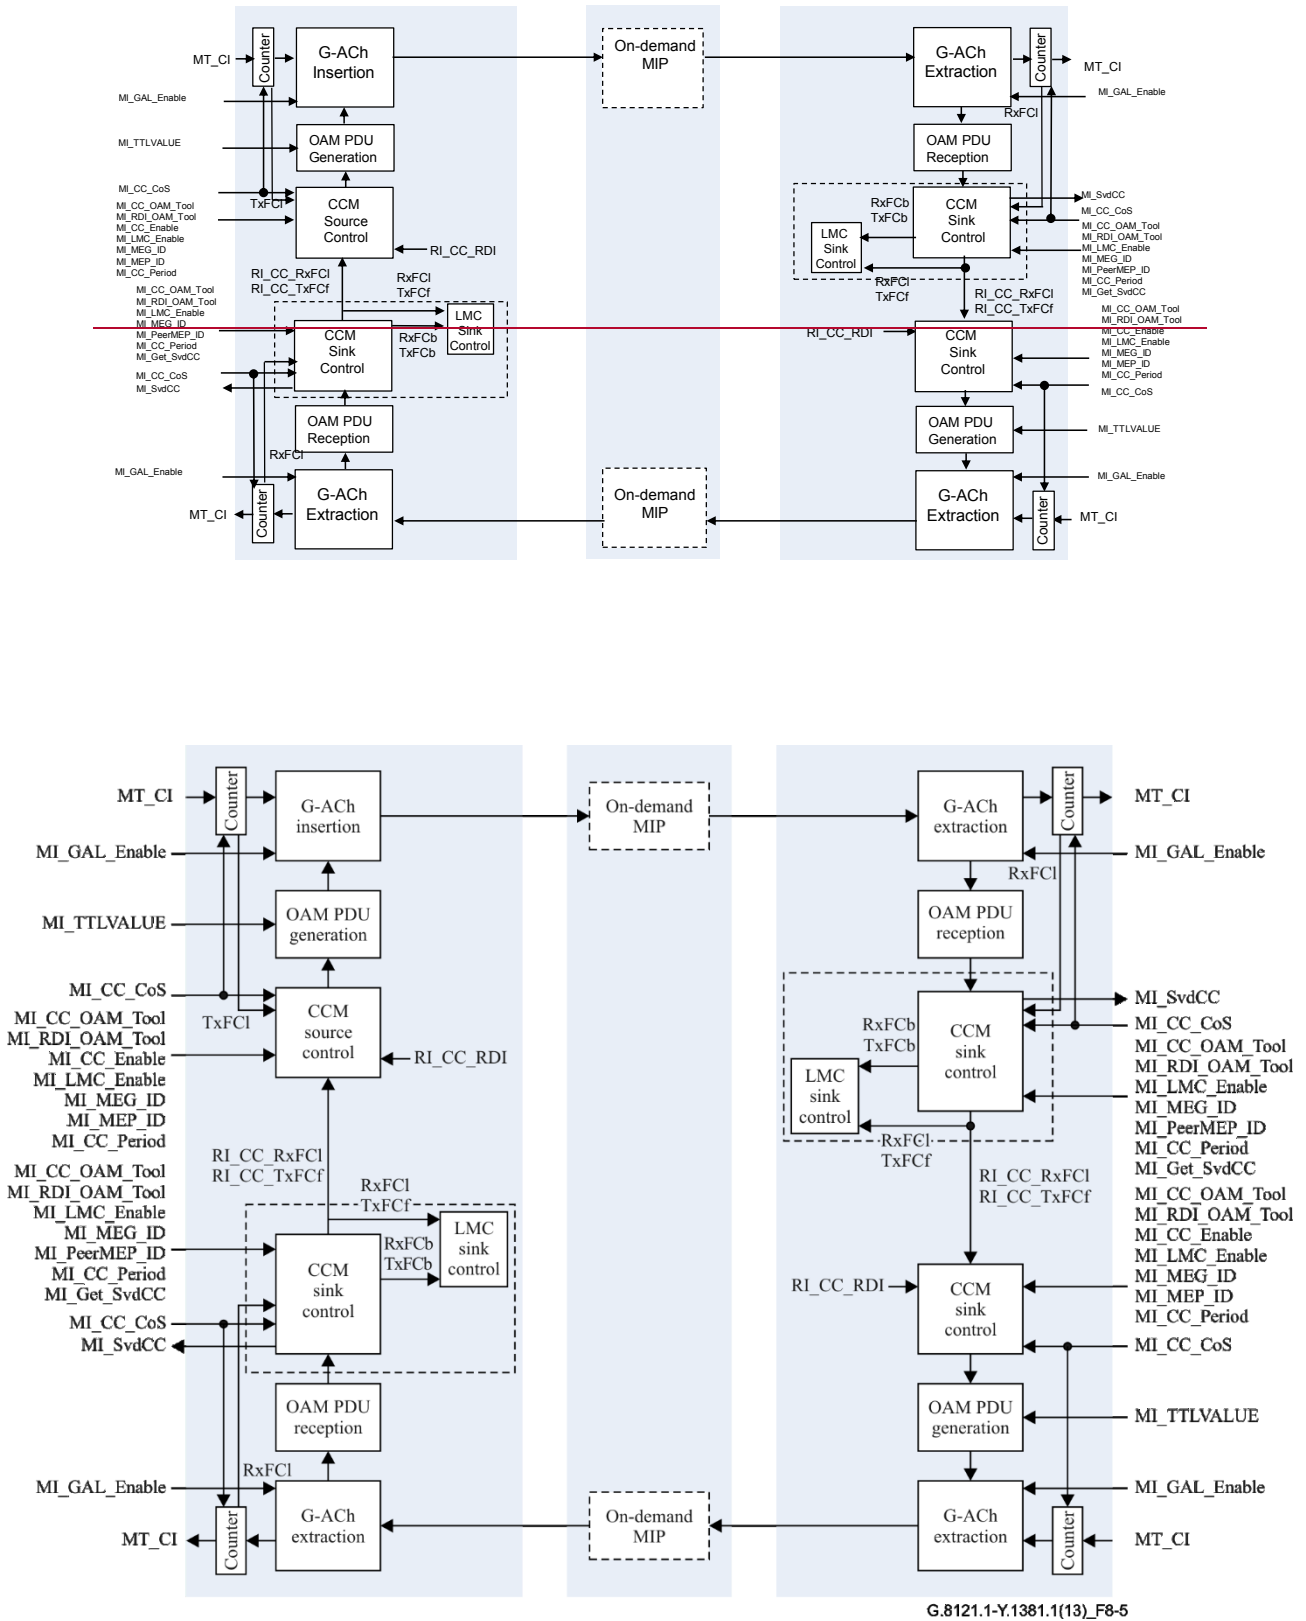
MT_CI
Counter
G-ACh Insertion
On-demand MIP
G-ACh Extraction
Counter
MT_CI
MI_GAL_Enable
MI_GAL_Enable
RxFCl
MI_TTLVALUE
OAM PDU Generation
OAM PDU Reception
MI_CC_CoS
TxFCl
CCM Source Control
RxFCb TxFCb
CCM Sink Control
MI_SvdCC
MI_CC_CoS
MI_CC_OAM_Tool
MI_RDI_OAM_Tool
MI_CC_Enable
MI_LMC_Enable
MI_MEG_ID
MI_MEP_ID
MI_CC_Period
RI_CC_RDI
LMC Sink Control
MI_CC_OAM_Tool
MI_RDI_OAM_Tool
MI_LMC_Enable
MI_MEG_ID
MI_PeerMEP_ID
MI_CC_Period
MI_Get_SvdCC
RI_CC_RxFCl
RI_CC_TxFCf
RxFCl
TxFCf
RxFCl
TxFCf
RI_CC_RxFCl
RI_CC_TxFCf
MI_CC_OAM_Tool
MI_RDI_OAM_Tool
MI_LMC_Enable
MI_MEG_ID
MI_PeerMEP_ID
MI_CC_Period
MI_Get_SvdCC
LMC Sink Control
CCM Sink Control
RxFCb TxFCb
RI_CC_RDI
CCM Sink Control
MI_CC_OAM_Tool
MI_RDI_OAM_Tool
MI_CC_Enable
MI_LMC_Enable
MI_MEG_ID
MI_MEP_ID
MI_CC_Period
MI_CC_CoS
MI_SvdCC
MI_CC_CoS
OAM PDU Reception
OAM PDU Generation
MI_TTLVALUE
RxFCl
MI_GAL_Enable
MI_GAL_Enable
MT_CI
Counter
G-ACh Extraction
On-demand MIP
G-ACh Extraction
Counter
MT_CI

MT_CI
Counter
G-ACh insertion
On-demand MIP
G-ACh extraction
Counter
MT_CI
MI_GAL_Enable
MI_GAL_Enable
RxFCl
MI_TTLVALUE
OAM PDU generation
OAM PDU reception
MI_CC_CoS
MI_CC_OAM_Tool
MI_RDI_OAM_Tool
MI_CC_Enable
MI_LMC_Enable
MI_MEG_ID
MI_MEP_ID
MI_CC_Period
TxFCl
CCM source control
RI_CC_RDI
MI_SvdCC
MI_CC_CoS
RxFCb TxFCb
CCM sink control
LMC sink control
MI_CC_OAM_Tool
MI_RDI_OAM_Tool
MI_LMC_Enable
MI_MEG_ID
MI_PeerMEP_ID
MI_CC_Period
MI_Get_SvdCC
RxFCl TxFCf
RI_CC_RxFCl
RI_CC_TxFCf
MI_CC_OAM_Tool
MI_RDI_OAM_Tool
MI_LMC_Enable
MI_MEG_ID
MI_PeerMEP_ID
MI_CC_Period
MI_Get_SvdCC
RI_CC_RxFCl
RI_CC_TxFCf
RxFCl TxFCf
LMC sink control
CCM sink control
RxFCb TxFCb
MI_CC_OAM_Tool
MI_RDI_OAM_Tool
MI_CC_Enable
MI_LMC_Enable
MI_MEG_ID
MI_MEP_ID
MI_CC_Period
RI_CC_RDI
CCM sink control
MI_CC_CoS
MI_SvdCC
MI_CC_CoS
OAM PDU reception
OAM PDU generation
MI_TTLVALUE
RxFCl
MI_GAL_Enable
MI_GAL_Enable
MT_CI
Counter
G-ACh extraction
On-demand MIP
G-ACh extraction
Counter
MT_CI
G.8121.1-Y.1381.1(13)_F8-5